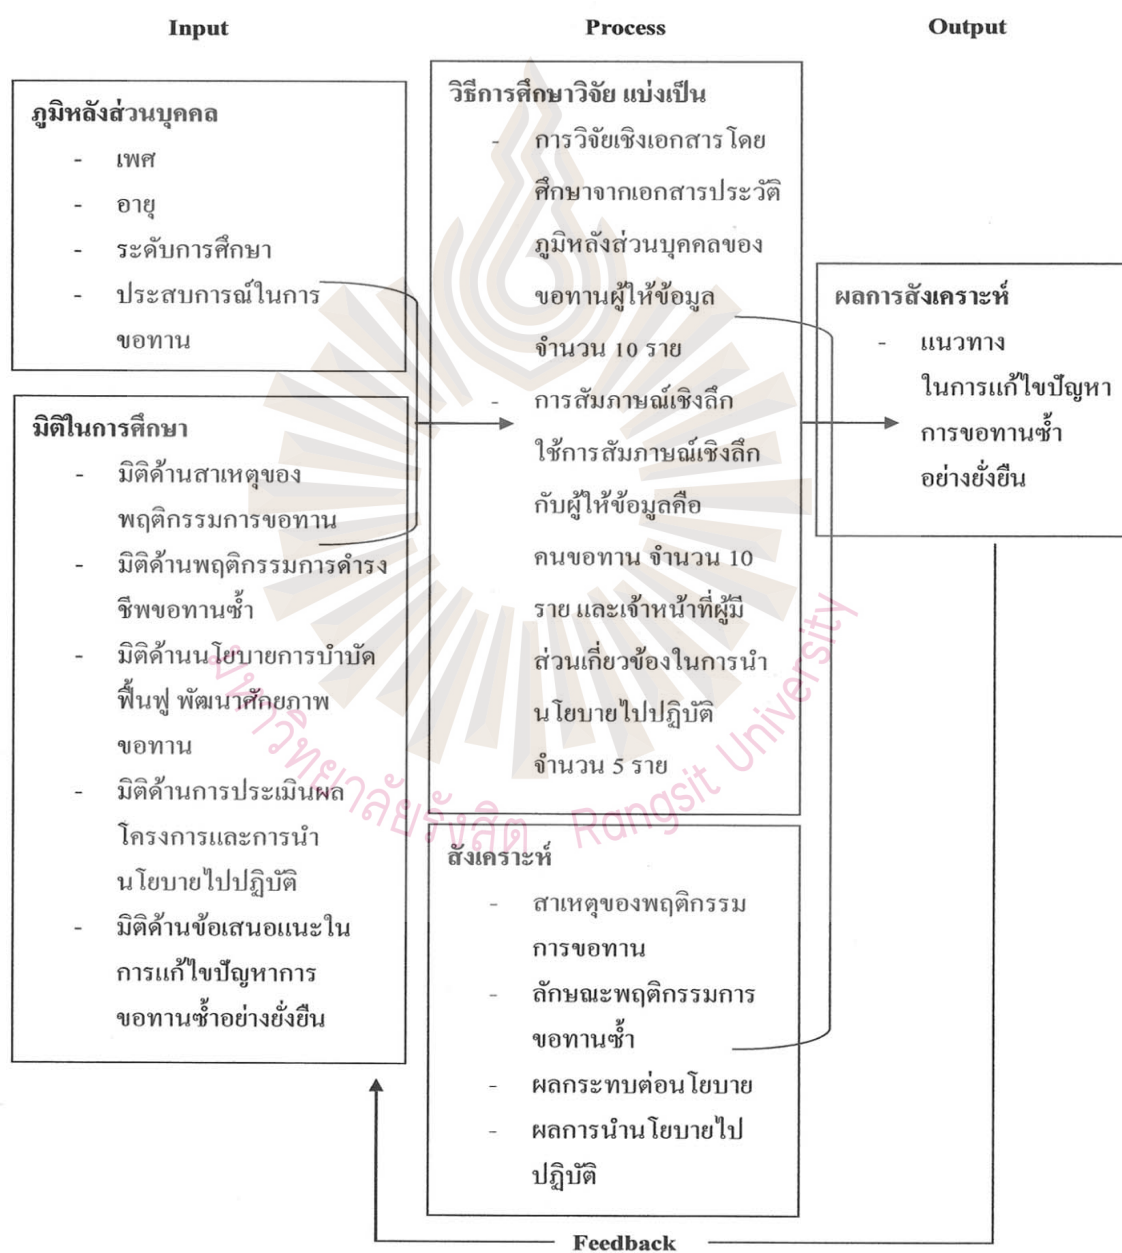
Input

Process

Output

ภูมิหลังส่วนบุคคล
- เพศ
- อายุ
- ระดับการศึกษา
- ประสบการณ์ในการขอทาน

มิติในการศึกษา
- มิติด้านสาเหตุของพฤติกรรมการขอทาน
- มิติด้านพฤติกรรมการดำรงชีพขอทานซ้ำ
- มิติด้านนโยบายการบำบัดฟื้นฟู พัฒนาศักยภาพขอทาน
- มิติด้านการประเมินผลโครงการและการนำนโยบายไปปฏิบัติ
- มิติด้านข้อเสนอแนะในการแก้ไขปัญหาการขอทานซ้ำอย่างยั่งยืน

วิธีการศึกษาวิจัย แบ่งเป็น
- การวิจัยเชิงเอกสาร โดยศึกษาจากเอกสารประวัติภูมิหลังส่วนบุคคลของขอทานผู้ให้ข้อมูล จำนวน 10 ราย
- การสัมภาษณ์เชิงลึก ใช้การสัมภาษณ์เชิงลึกกับผู้ให้ข้อมูลคือ คนขอทาน จำนวน 10 ราย และเจ้าหน้าที่ผู้มีส่วนเกี่ยวข้องในการนำนโยบายไปปฏิบัติ จำนวน 5 ราย

สังเคราะห์
- สาเหตุของพฤติกรรมการขอทาน
- ลักษณะพฤติกรรมการขอทานซ้ำ
- ผลกระทบต่อนโยบาย
- ผลการนำนโยบายไปปฏิบัติ

ผลการสังเคราะห์
- แนวทางในการแก้ไขปัญหาการขอทานซ้ำอย่างยั่งยืน

มหาวิทยาลัยรังสิต Rangsit University

Feedback